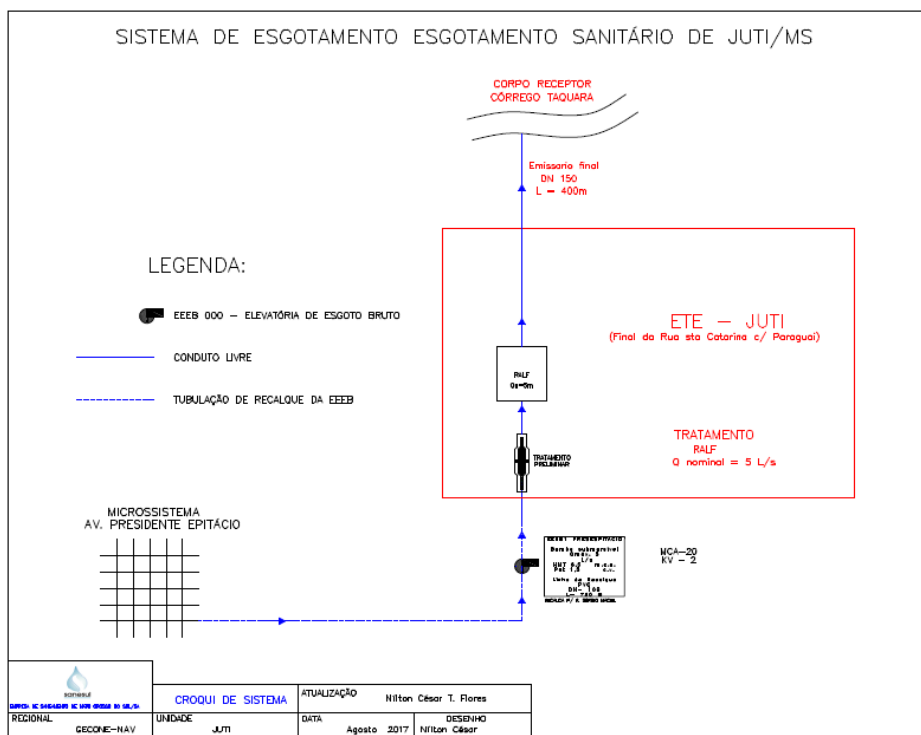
SISTEMA DE ESGOTAMENTO ESGOTAMENTO SANITÁRIO DE JUTI/MS

CORPO RECEPTOR
CÓRREGO TAQUARA

Emissario final
DN 150
L = 400m

LEGENDA:

EEEB 000 – ELEVATÓRIA DE ESGOTO BRUTO

CONDUTO LIVRE

TUBULAÇÃO DE RECALQUE DA EEEB

ETE – JUTI
(Final da Rua sta Catarina c/ Paraguai)

RALF
0s=5m

TRATAMENTO PRELIMINAR

TRATAMENTO
RALF
Q nominal = 5 L/s

MICROSSISTEMA
AV. PRESIDENTE EPITÁCIO

EEEB1 PRESIDENTE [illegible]
Bomba submersível
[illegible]
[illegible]
Linha de Recalque
PVC
DN= 100
L= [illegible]
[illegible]

MCA=20
KV = 2

sanesul
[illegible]

CROQUI DE SISTEMA

ATUALIZAÇÃO
Nilton César T. Flores

REGIONAL
GECONE-NAV

UNIDADE
JUTI

DATA
Agosto 2017

DESENHO
Nilton César